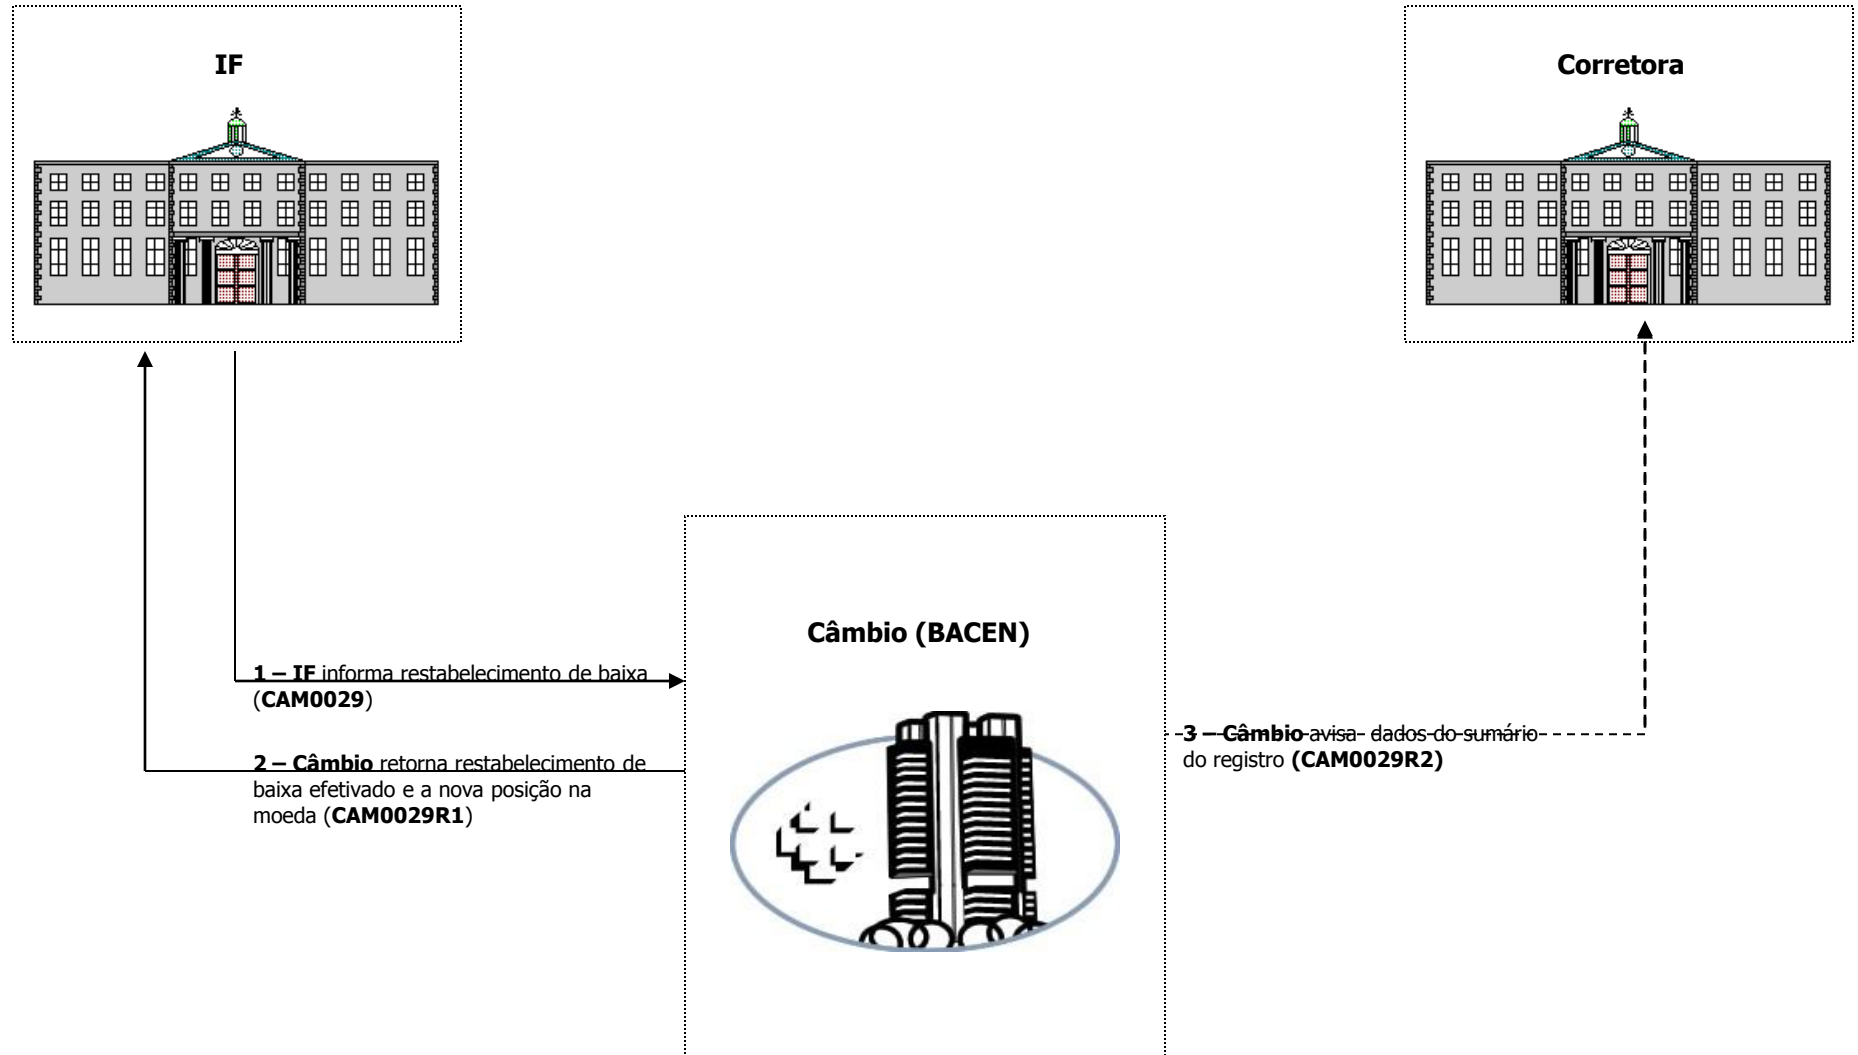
IF

Corretora

Câmbio (BACEN)

1 – IF informa restabelecimento de baixa (CAM0029)

2 – Câmbio retorna restabelecimento de baixa efetivado e a nova posição na moeda (CAM0029R1)

3 – Câmbio avisa dados do sumário do registro (CAM0029R2)